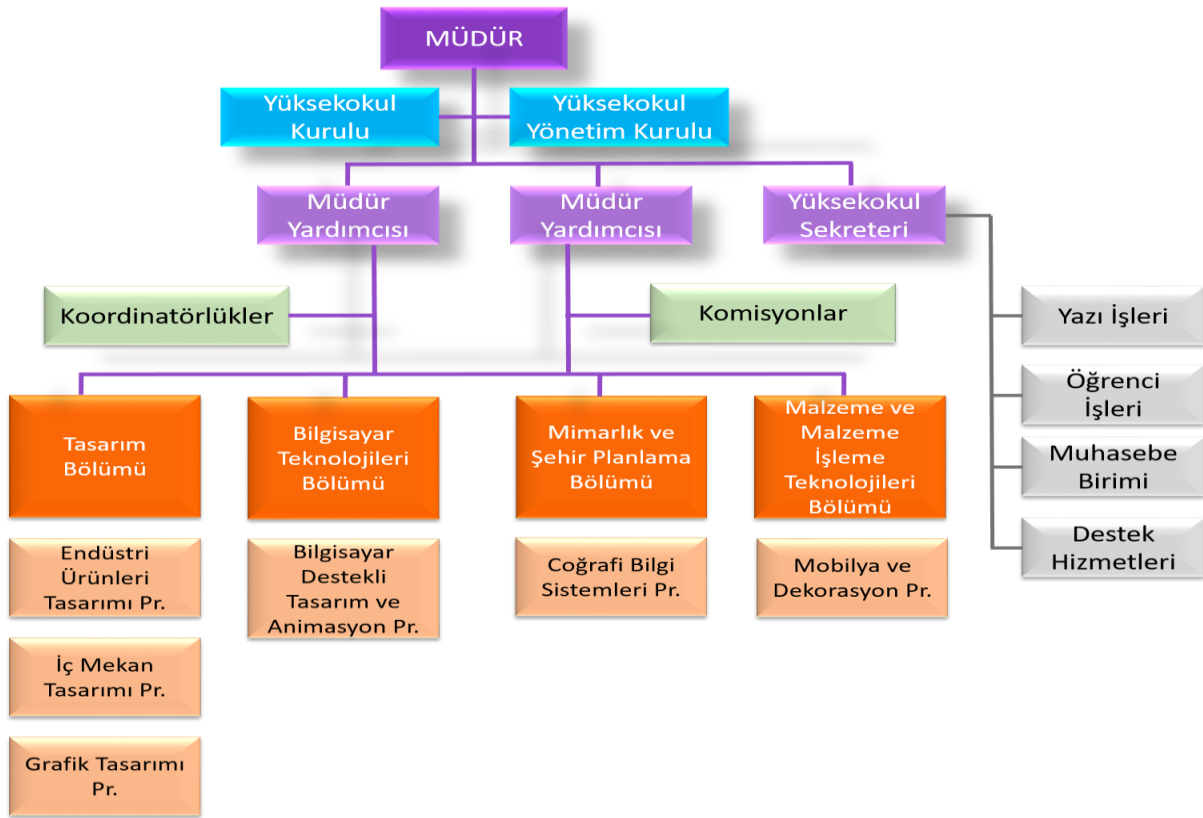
MÜDÜR

Yüksekokul Kurulu

Yüksekokul Yönetim Kurulu

Müdür Yardımcısı

Müdür Yardımcısı

Yüksekokul Sekreteri

Koordinatörlükler

Komisyonlar

Yazı İşleri

Öğrenci İşleri

Muhasebe Birimi

Destek Hizmetleri

Tasarım Bölümü

Bilgisayar Teknolojileri Bölümü

Mimarlık ve Şehir Planlama Bölümü

Malzeme ve Malzeme İşleme Teknolojileri Bölümü

Endüstri Ürünleri Tasarımı Pr.

İç Mekan Tasarımı Pr.

Grafik Tasarımı Pr.

Bilgisayar Destekli Tasarım ve Animasyon Pr.

Coğrafi Bilgi Sistemleri Pr.

Mobilya ve Dekorasyon Pr.